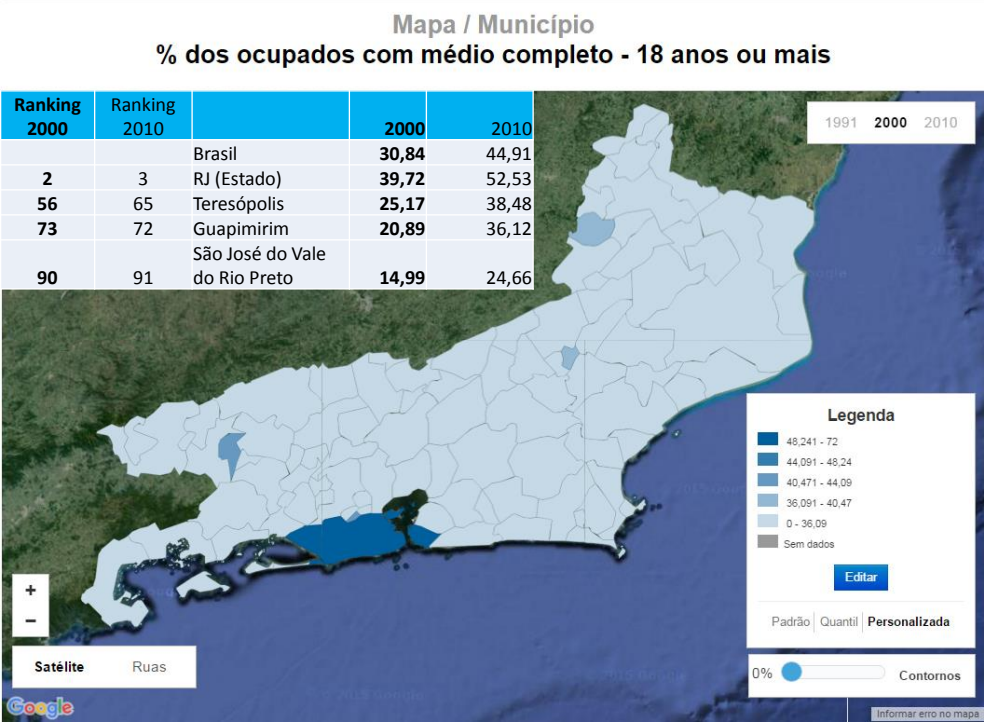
Mapa / Município

% dos ocupados com médio completo - 18 anos ou mais

| Ranking 2000 | Ranking 2010 | | 2000 | 2010 |
|---|---|---|---|---|
| | | Brasil | 30,84 | 44,91 |
| 2 | 3 | RJ (Estado) | 39,72 | 52,53 |
| 56 | 65 | Teresópolis | 25,17 | 38,48 |
| 73 | 72 | Guapimirim | 20,89 | 36,12 |
| 90 | 91 | São José do Vale do Rio Preto | 14,99 | 24,66 |

1991 2000 2010

Google

Legenda
48,241 - 72
44,091 - 48,24
40,471 - 44,09
36,091 - 40,47
0 - 36,09
Sem dados
Editar
Padrão Quantil Personalizada

+
−
Satélite Ruas

0% Contornos

© 2015 Google

Google

Informar erro no mapa